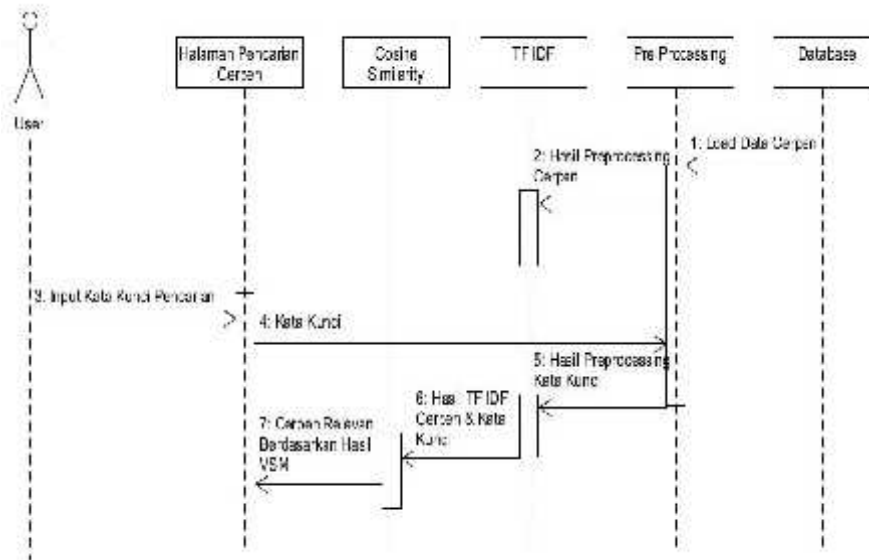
User

Halaman Pencarian Cerpen

Cosine Similarity

TF IDF

Pre Processing

Database

1: Load Data Cerpen

2: Hasil Preprocessing Cerpen

3: Input Kata Kunci Pencarian

4: Kata Kunci

5: Hasil Preprocessing Kata Kunci

6: Hasil TF IDF Cerpen & Kata Kunci

7: Cerpen Relevan Berdasarkan Hasil VSM